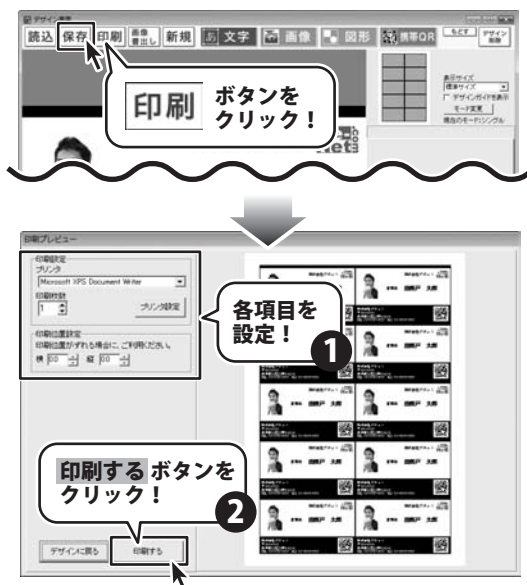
デザイン作成

読込 保存 印刷 画像書出し 新規 文字 画像 図形 携帯QR もどす デザイン削除

表示サイズ
標準サイズ
デザインガイドを表示
モード変更
現在のモード:シングル

印刷 ボタンを クリック！

印刷プレビュー

印刷設定
プリンタ
Microsoft XPS Document Writer
印刷枚数
1
プリンタ設定

印刷位置設定
印刷位置がずれる場合に、ご利用ください。
横 0.0 縦 0.0

各項目を 設定！

1

印刷する ボタンを クリック！

2

デザインに戻る
印刷する